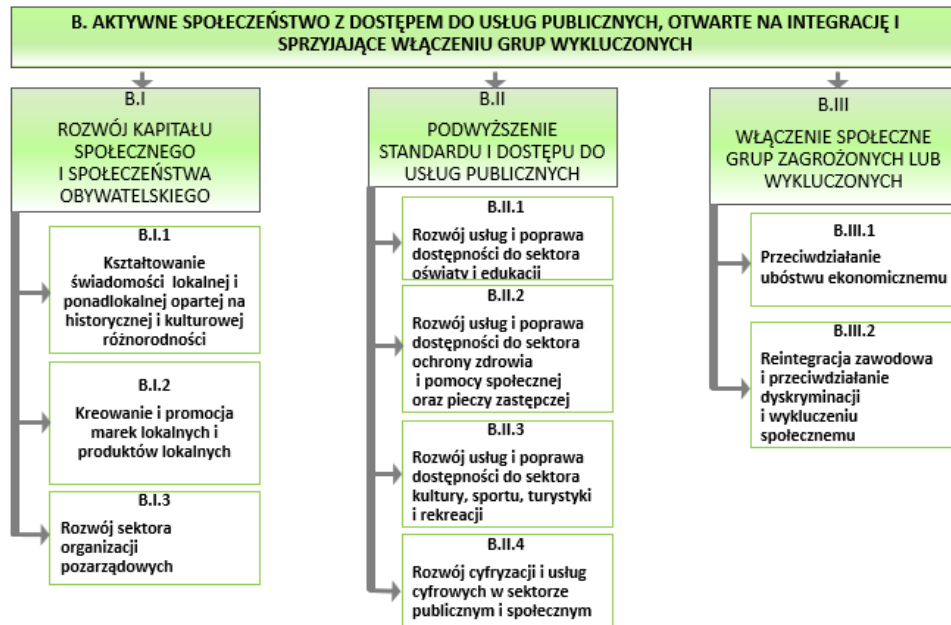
B. AKTYWNE SPOŁECZEŃSTWO Z DOSTĘPEM DO USŁUG PUBLICZNYCH, OTWARTE NA INTEGRACJĘ I SPRZYJAJĄCE WŁĄCZENIU GRUP WYKLUCZONYCH

B.I
ROZWÓJ KAPITAŁU SPOŁECZNEGO I SPOŁECZEŃSTWA OBYWATELSKIEGO

B.I.1
Kształtowanie świadomości lokalnej i ponadlokalnej opartej na historycznej i kulturowej różnorodności

B.I.2
Kreowanie i promocja marek lokalnych i produktów lokalnych

B.I.3
Rozwój sektora organizacji pozarządowych

B.II
PODWYŻSZENIE STANDARDU I DOSTĘPU DO USŁUG PUBLICZNYCH

B.II.1
Rozwój usług i poprawa dostępności do sektora oświaty i edukacji

B.II.2
Rozwój usług i poprawa dostępności do sektora ochrony zdrowia i pomocy społecznej oraz pieczy zastępczej

B.II.3
Rozwój usług i poprawa dostępności do sektora kultury, sportu, turystyki i rekreacji

B.II.4
Rozwój cyfryzacji i usług cyfrowych w sektorze publicznym i społecznym

B.III
WŁĄCZENIE SPOŁECZNE GRUP ZAGROŻONYCH LUB WYKLUCZONYCH

B.III.1
Przeciwdziałanie ubóstwu ekonomicznemu

B.III.2
Reintegracja zawodowa i przeciwdziałanie dyskryminacji i wykluczeniu społecznemu